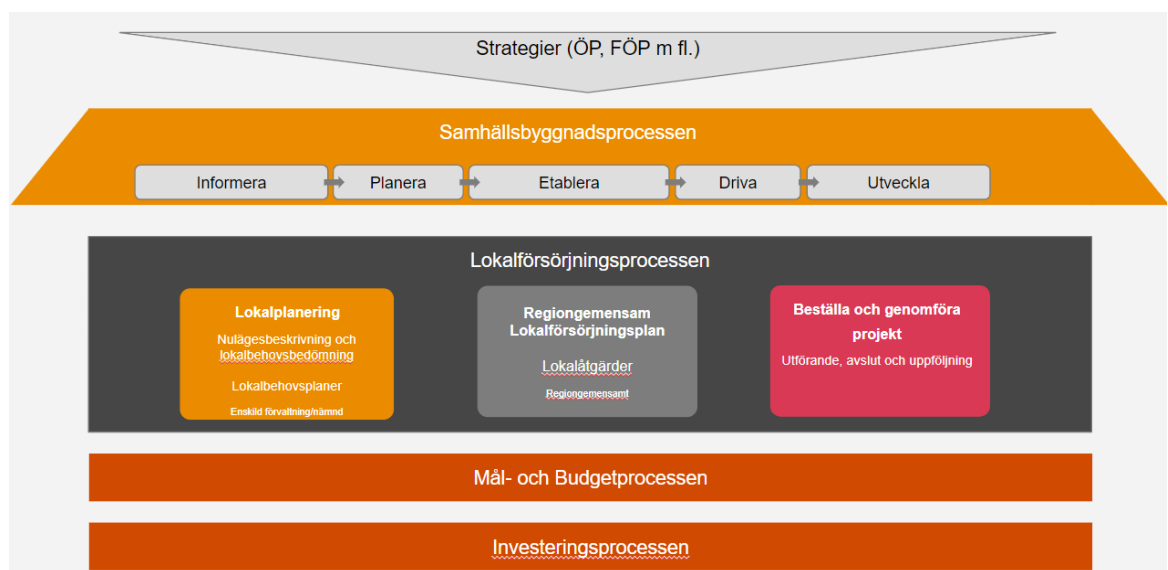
Strategier (ÖP, FÖP m fl.)

Samhällsbyggnadsprocessen

Informera
Planera
Etablera
Driva
Utveckla

Lokalförsörjningsprocessen

Lokalplanering
Nulägesbeskrivning och lokalbehovsbedömning
Lokalbehovsplaner
Enskild förvaltning/nämnd

Regiongemensam Lokalförsörjningsplan
Lokalåtgärder
Regiongemensamt

Beställa och genomföra projekt
Utförande, avslut och uppföljning

Mål- och Budgetprocessen

Investeringsprocessen